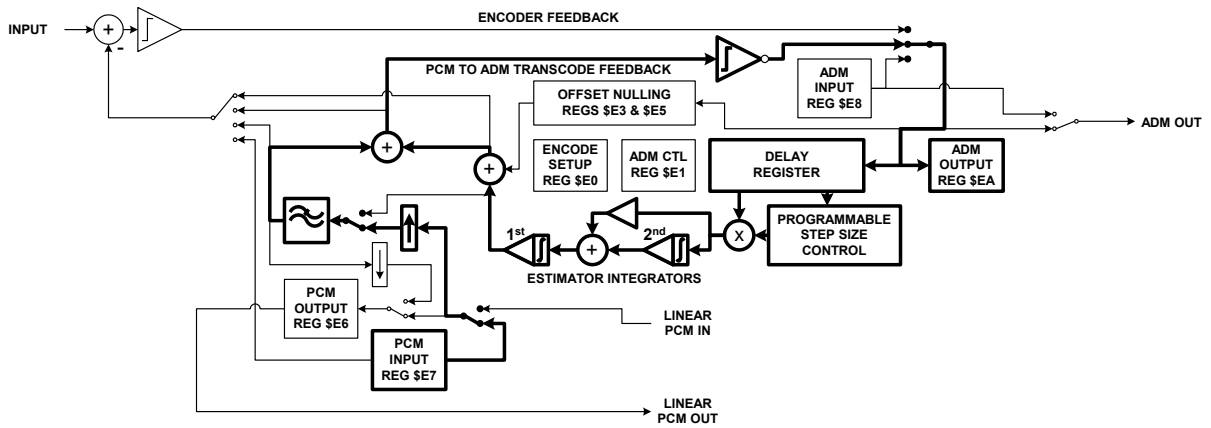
INPUT

+

-

ENCODER FEEDBACK

PCM TO ADM TRANSCODE FEEDBACK

ADM INPUT REG $E8

OFFSET NULLING REGS $E3 & $E5

ADM OUT

+

+

ENCODE SETUP REG $E0

ADM CTL REG $E1

DELAY REGISTER

ADM OUTPUT REG $EA

PROGRAMMABLE STEP SIZE CONTROL

X

$1^{st}$

+

$2^{nd}$

ESTIMATOR INTEGRATORS

PCM OUTPUT REG $E6

LINEAR PCM IN

PCM INPUT REG $E7

LINEAR PCM OUT